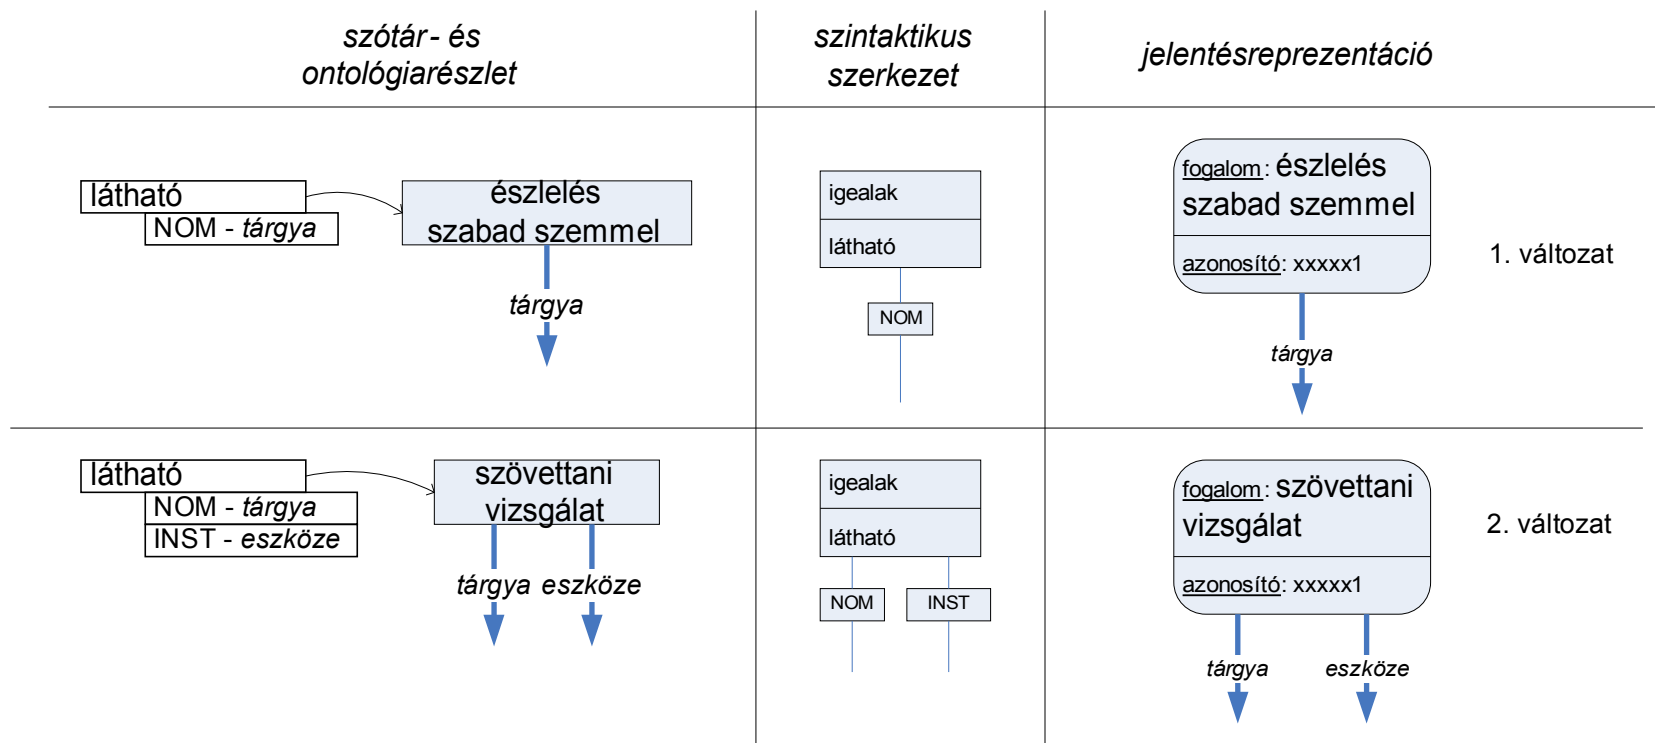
| szótár- és ontológiarészlet | szintaktikus szerkezet | jelentésreprezentáció | |
|---|---|---|---|
| látható NOM - tárgya → észlelés szabad szemmel; tárgya | igealak; látható; NOM | fogalom: észlelés szabad szemmel; azonosító: xxxxx1; tárgya | 1. változat |
| látható NOM - tárgya INST - eszköze → szövettani vizsgálat; tárgya eszköze | igealak; látható; NOM INST | fogalom: szövettani vizsgálat; azonosító: xxxxx1; tárgya eszköze | 2. változat |